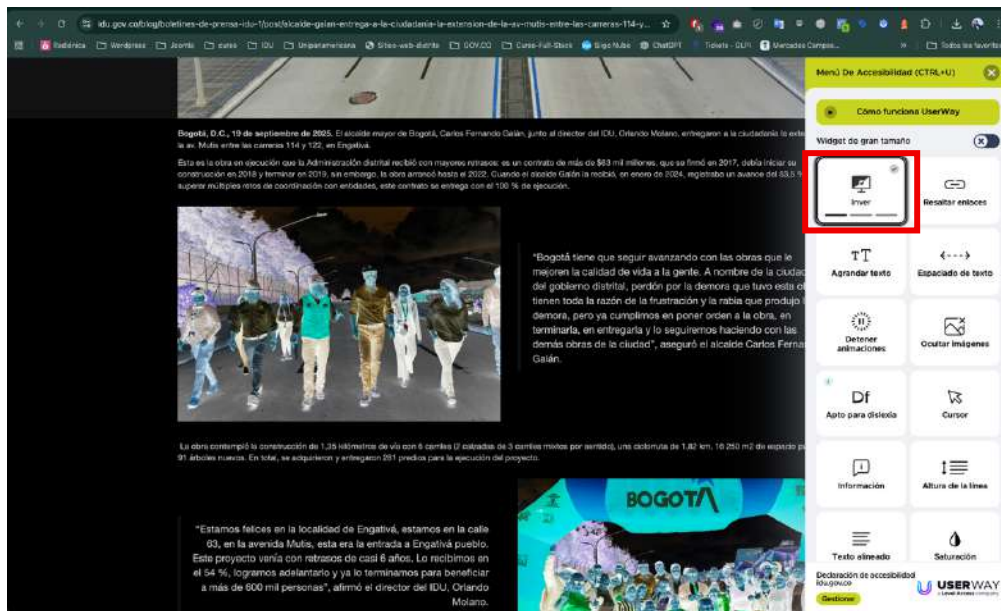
idu.gov.co/blog/boletines-de-prensa-idu-1/post/alcalde-galan-entrega-a-la-ciudadania-la-extension-de-la-av-mutis-entre-las-carreras-114-y...

Radiónica Wordpress Joomla cursos IDU Uniparamericana Sitios-web-distrito GOV.CO Curso-Full-Stack Sigo Nube ChatGPT Tickets - GLPI Mercados Campes... Todos los favoritos

Bogotá, D.C., 19 de septiembre de 2025. El alcalde mayor de Bogotá, Carlos Fernando Galán, junto al director del IDU, Orlando Molano, entregaron a la ciudadanía la exte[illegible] la av. Mutis entre las carreras 114 y 122, en Engativá.

Esta es la obra en ejecución que la Administración distrital recibió con mayores retrasos: es un contrato de más de $63 mil millones, que se firmó en 2017, debía iniciar su construcción en 2018 y terminar en 2019, sin embargo, la obra arrancó hasta el 2022. Cuando el alcalde Galán la recibió, en enero de 2024, registraba un avance del 53,5 % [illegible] superar múltiples retos de coordinación con entidades, este contrato se entrega con el 100 % de ejecución.

"Bogotá tiene que seguir avanzando con las obras que le mejoren la calidad de vida a la gente. A nombre de la ciuda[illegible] del gobierno distrital, perdón por la demora que tuvo esta o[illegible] tienen toda la razón de la frustración y la rabia que produjo l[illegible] demora, pero ya cumplimos en poner orden a la obra, en terminarla, en entregarla y lo seguiremos haciendo con las demás obras de la ciudad", aseguró el alcalde Carlos Ferna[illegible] Galán.

La obra contempló la construcción de 1,35 kilómetros de vía con 6 carriles (2 calzadas de 3 carriles mixtos por sentido), una ciclorruta de 1,82 km, 16.250 m2 de espacio pú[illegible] 91 árboles nuevos. En total, se adquirieron y entregaron 281 predios para la ejecución del proyecto.

"Estamos felices en la localidad de Engativá, estamos en la calle 63, en la avenida Mutis, esta era la entrada a Engativá pueblo. Este proyecto venía con retrasos de casi 6 años. Lo recibimos en el 54 %, logramos adelantarlo y ya lo terminamos para beneficiar a más de 600 mil personas", afirmó el director del IDU, Orlando Molano.

BOGOTÁ

Menú De Accesibilidad (CTRL+U)
Cómo funciona UserWay
Widget de gran tamaño
Inver
Resaltar enlaces
Agrandar texto
Espaciado de texto
Detener animaciones
Ocultar imágenes
Apto para dislexia
Cursor
Información
Altura de la línea
Texto alineado
Saturación
Declaración de accesibilidad idu.gov.co
Gestionar
USERWAY a Level Access company